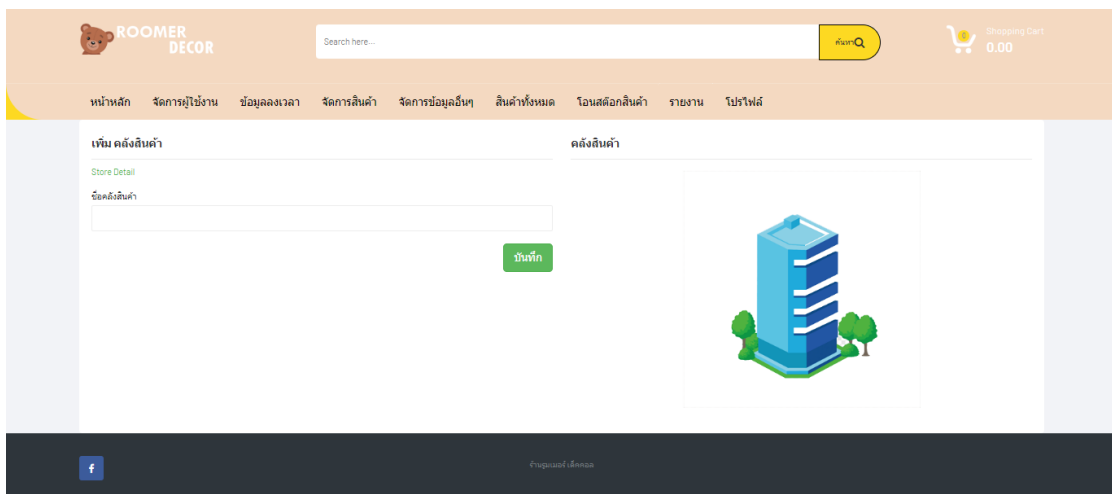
ROOMER DECOR

Search here...

ค้นหา

0

Shopping Cart
0.00

หน้าหลัก จัดการผู้ใช้งาน ข้อมูลลงเวลา จัดการสินค้า จัดการข้อมูลอื่นๆ สินค้าทั้งหมด โอนสต๊อกสินค้า รายงาน โปรไฟล์

เพิ่ม คลังสินค้า

Store Detail

ชื่อคลังสินค้า

บันทึก

คลังสินค้า

f

ร้านรูมเมอร์ เด็คคอล